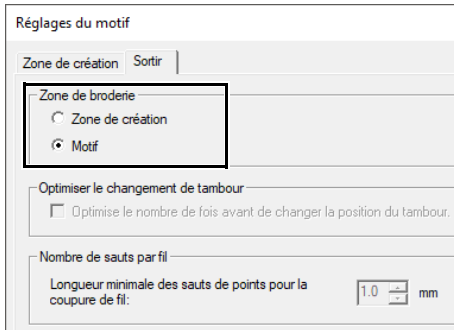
Réglages du motif

Zone de création
Sortir

Zone de broderie
Zone de création
Motif

Optimiser le changement de tambour
Optimise le nombre de fois avant de changer la position du tambour.

Nombre de sauts par fil
Longueur minimale des sauts de points pour la coupure de fil:
1.0
mm